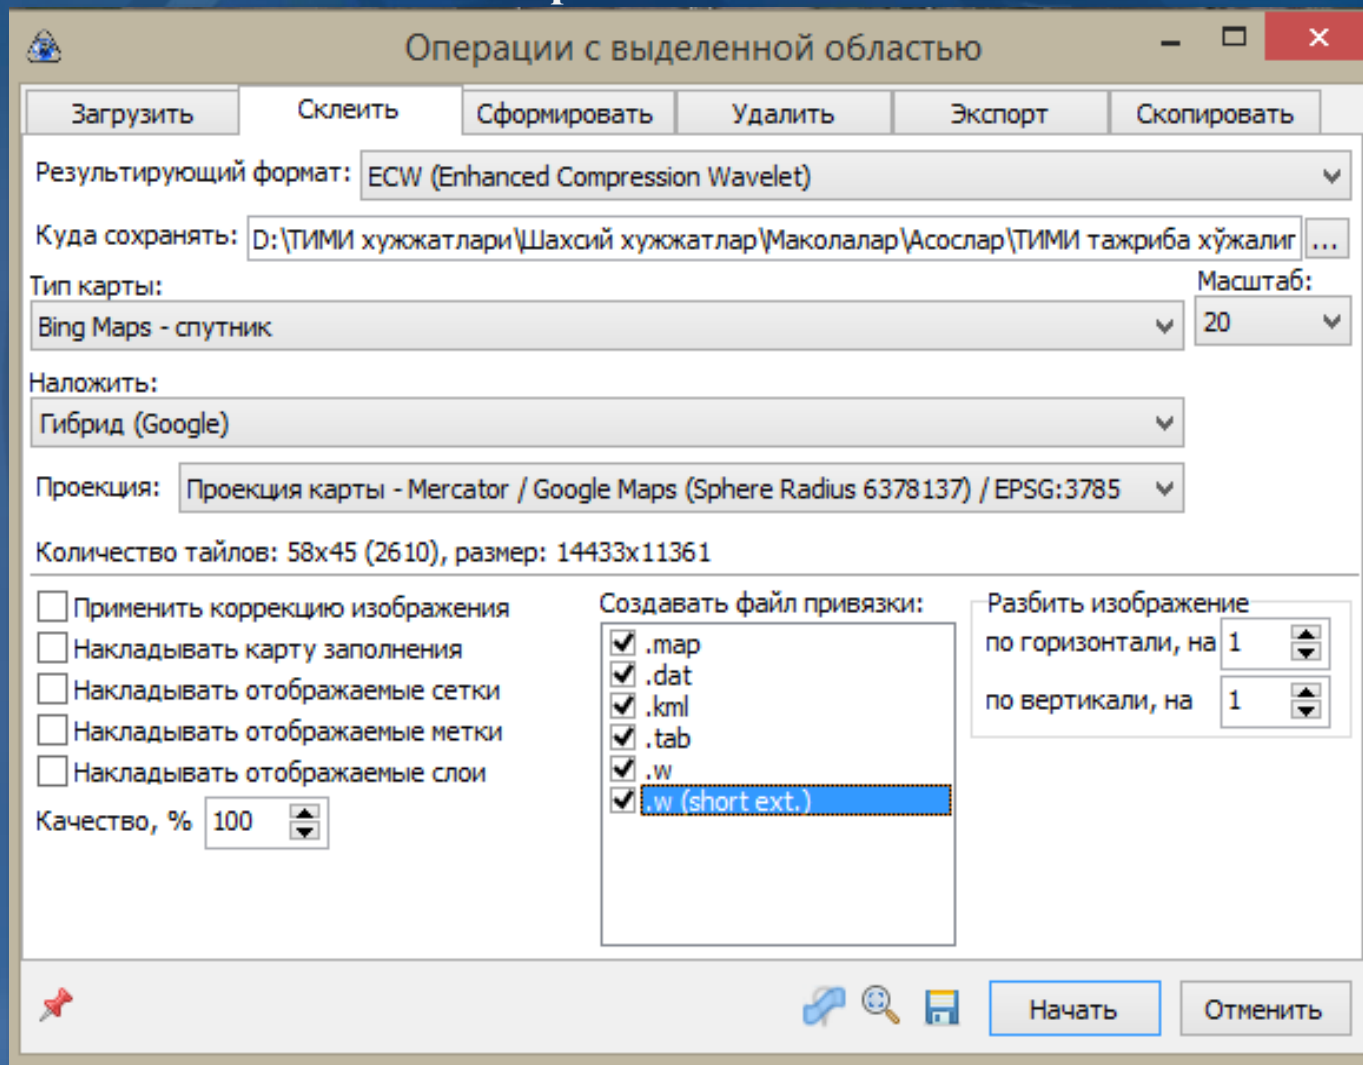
Операции с выделенной областью

Загрузить | Склеить | Сформировать | Удалить | Экспорт | Скопировать

Результирующий формат: ECW (Enhanced Compression Wavelet)

Куда сохранять: D:\ТИМИ хужжатлари\Шахсий хужжатлар\Маколалар\Асослар\ТИМИ тажриба хўжалиг ...

Тип карты:
Bing Maps - спутник

Масштаб:
20

Наложить:
Гибрид (Google)

Проекция: Проекция карты - Mercator / Google Maps (Sphere Radius 6378137) / EPSG:3785

Количество тайлов: 58x45 (2610), размер: 14433x11361

Применить коррекцию изображения
Накладывать карту заполнения
Накладывать отображаемые сетки
Накладывать отображаемые метки
Накладывать отображаемые слои

Качество, % 100

Создавать файл привязки:
.map
.dat
.kml
.tab
.w
.w (short ext.)

Разбить изображение
по горизонтали, на 1
по вертикали, на 1

Начать
Отменить